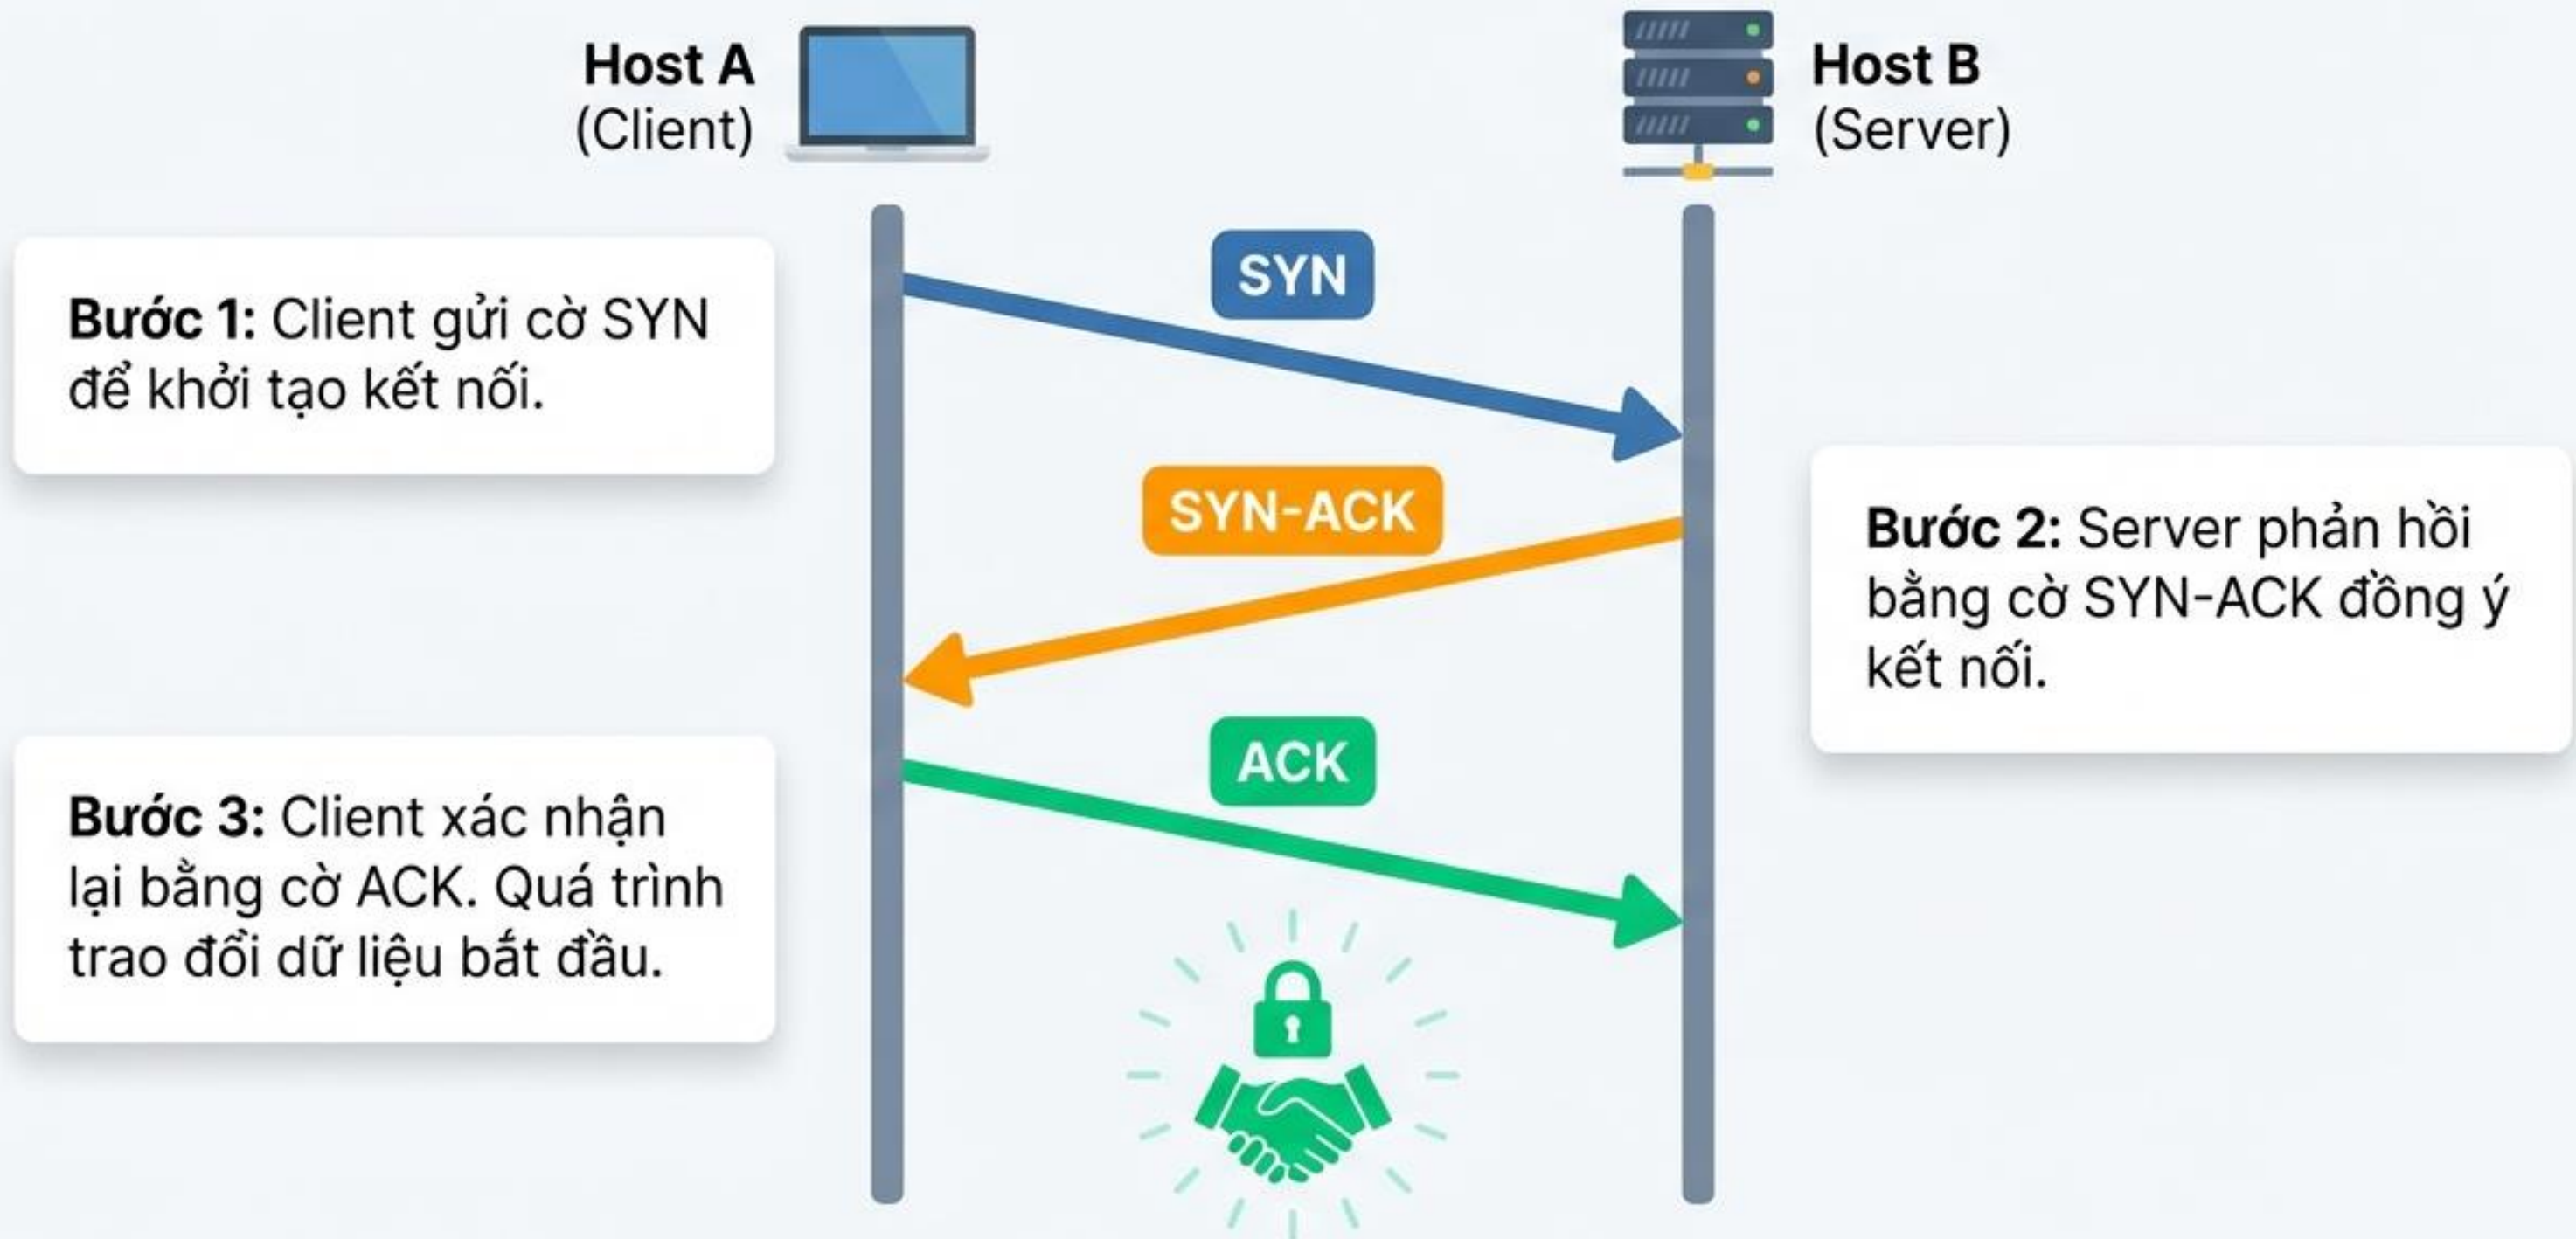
Host A
(Client)

Host B
(Server)

Bước 1: Client gửi cờ SYN để khởi tạo kết nối.

SYN

SYN-ACK

Bước 2: Server phản hồi bằng cờ SYN-ACK đồng ý kết nối.

ACK

Bước 3: Client xác nhận lại bằng cờ ACK. Quá trình trao đổi dữ liệu bắt đầu.